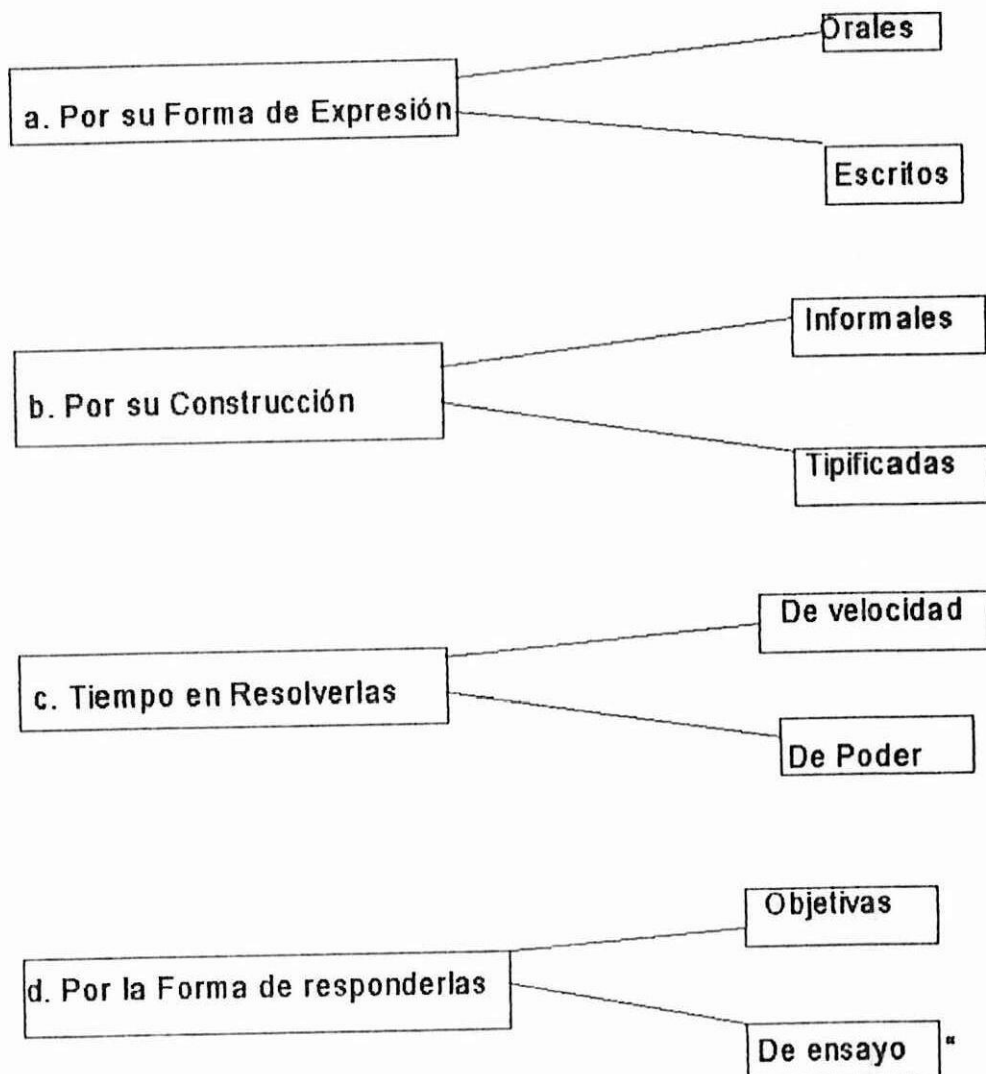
a. Por su Forma de Expresión

Orales

Escritos

b. Por su Construcción

Informales

Tipificadas

c. Tiempo en Resolverlas

De velocidad

De Poder

d. Por la Forma de responderlas

Objetivas

De ensayo